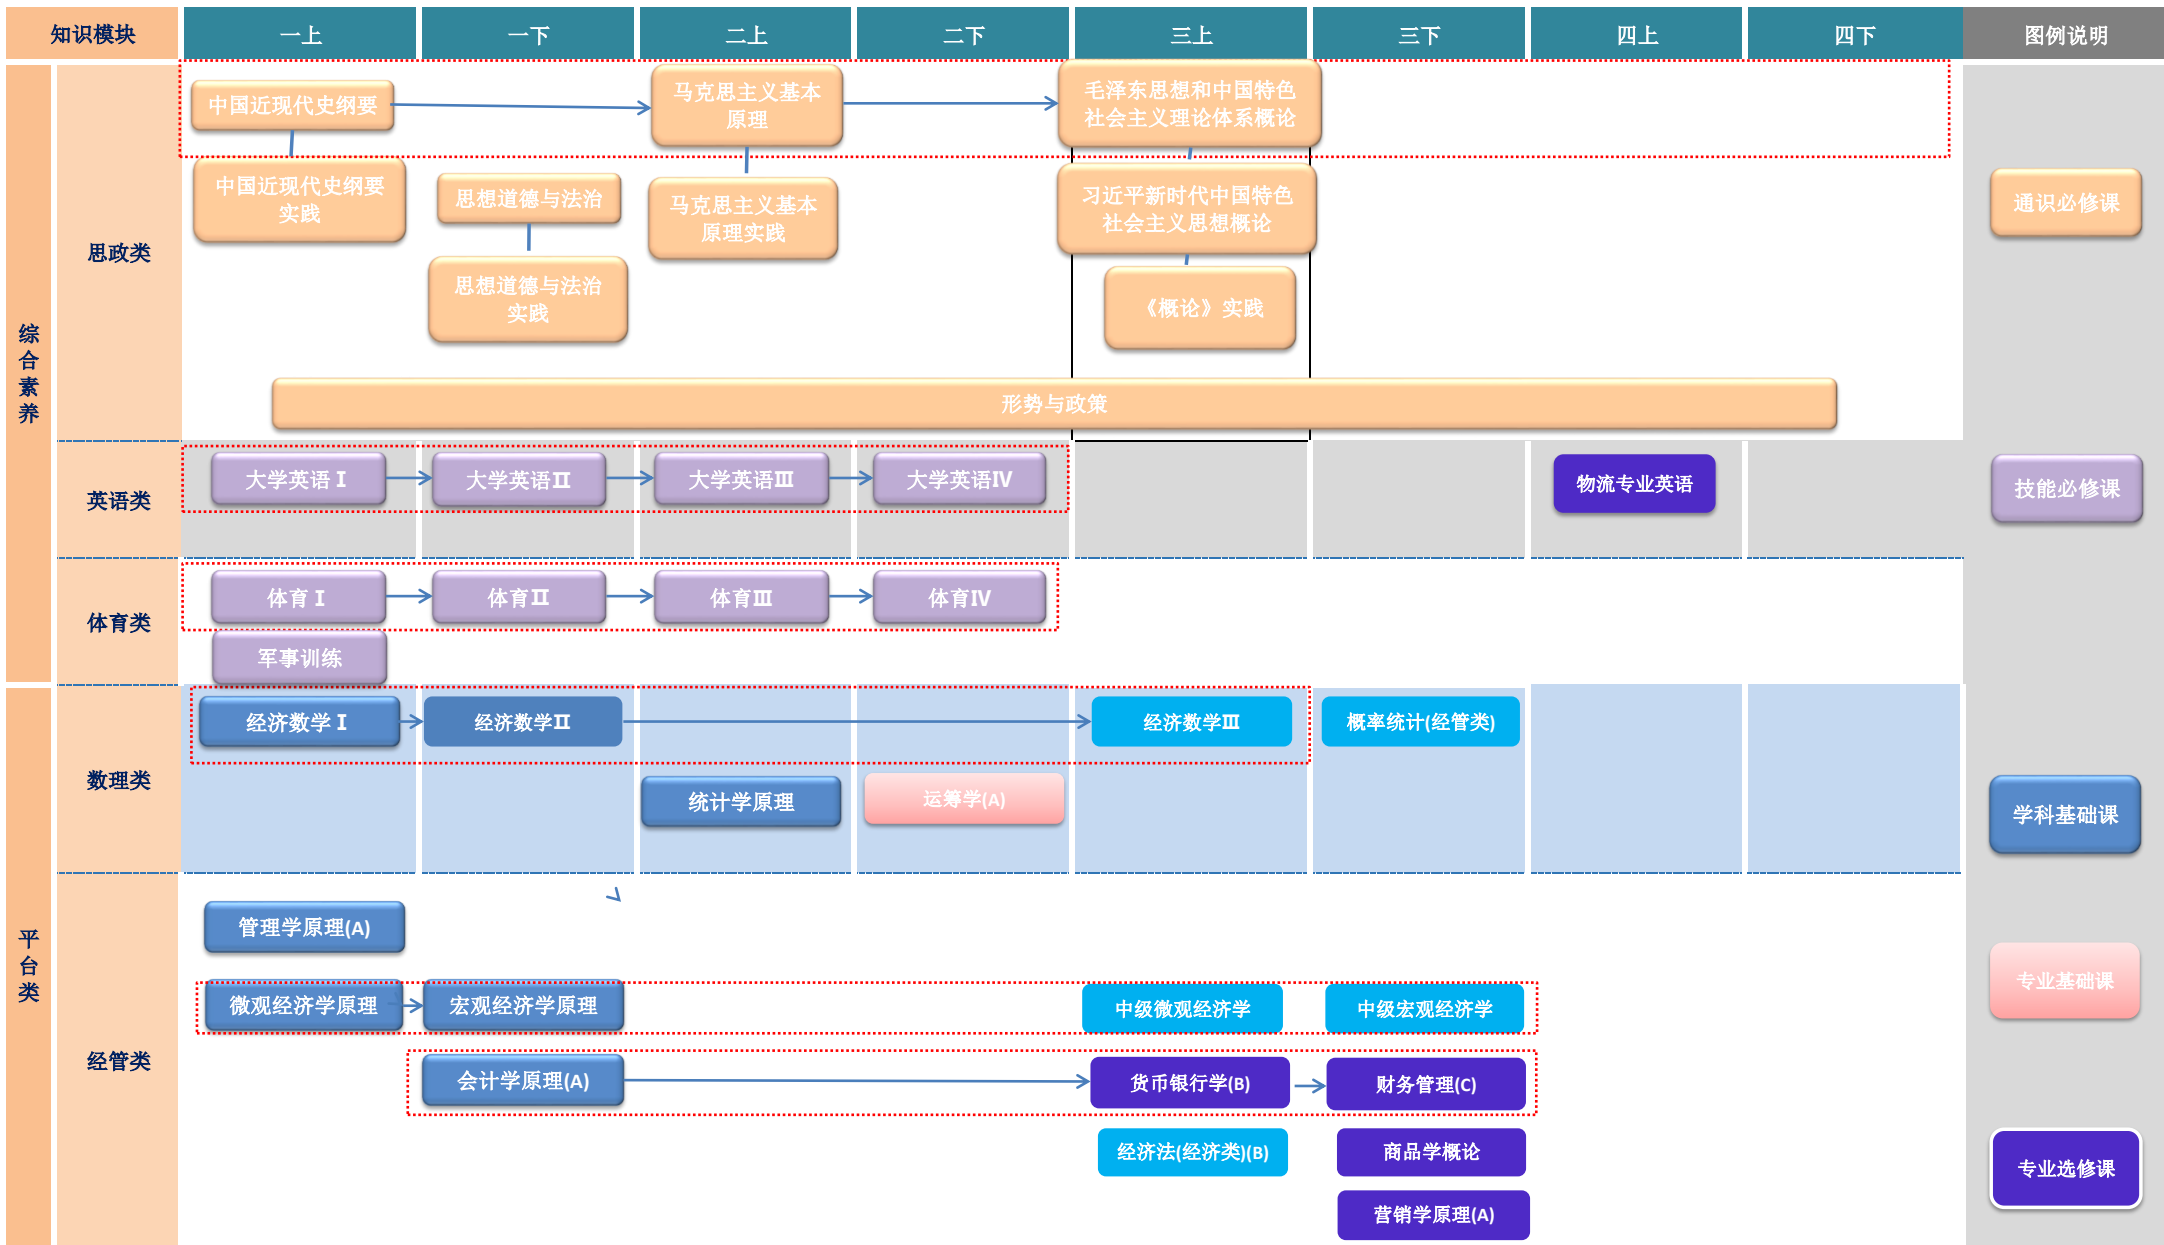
| 知识模块 | 一上 | 一下 | 二上 | 二下 | 三上 | 三下 | 四上 | 四下 | 图例说明 |
|---|---|---|---|---|---|---|---|---|---|

综合素养

思政类

中国近现代史纲要
马克思主义基本原理
毛泽东思想和中国特色社会主义理论体系概论
中国近现代史纲要实践
思想道德与法治
马克思主义基本原理实践
习近平新时代中国特色社会主义思想概论
思想道德与法治实践
《概论》实践
形势与政策

英语类

大学英语Ⅰ
大学英语Ⅱ
大学英语Ⅲ
大学英语Ⅳ
物流专业英语

体育类

体育Ⅰ
体育Ⅱ
体育Ⅲ
体育Ⅳ
军事训练

平台类

数理类

经济数学Ⅰ
经济数学Ⅱ
经济数学Ⅲ
概率统计(经管类)
统计学原理
运筹学(A)

经管类

管理学原理(A)
微观经济学原理
宏观经济学原理
中级微观经济学
中级宏观经济学
会计学原理(A)
货币银行学(B)
财务管理(C)
经济法(经济类)(B)
商品学概论
营销学原理(A)

通识必修课
技能必修课
学科基础课
专业基础课
专业选修课